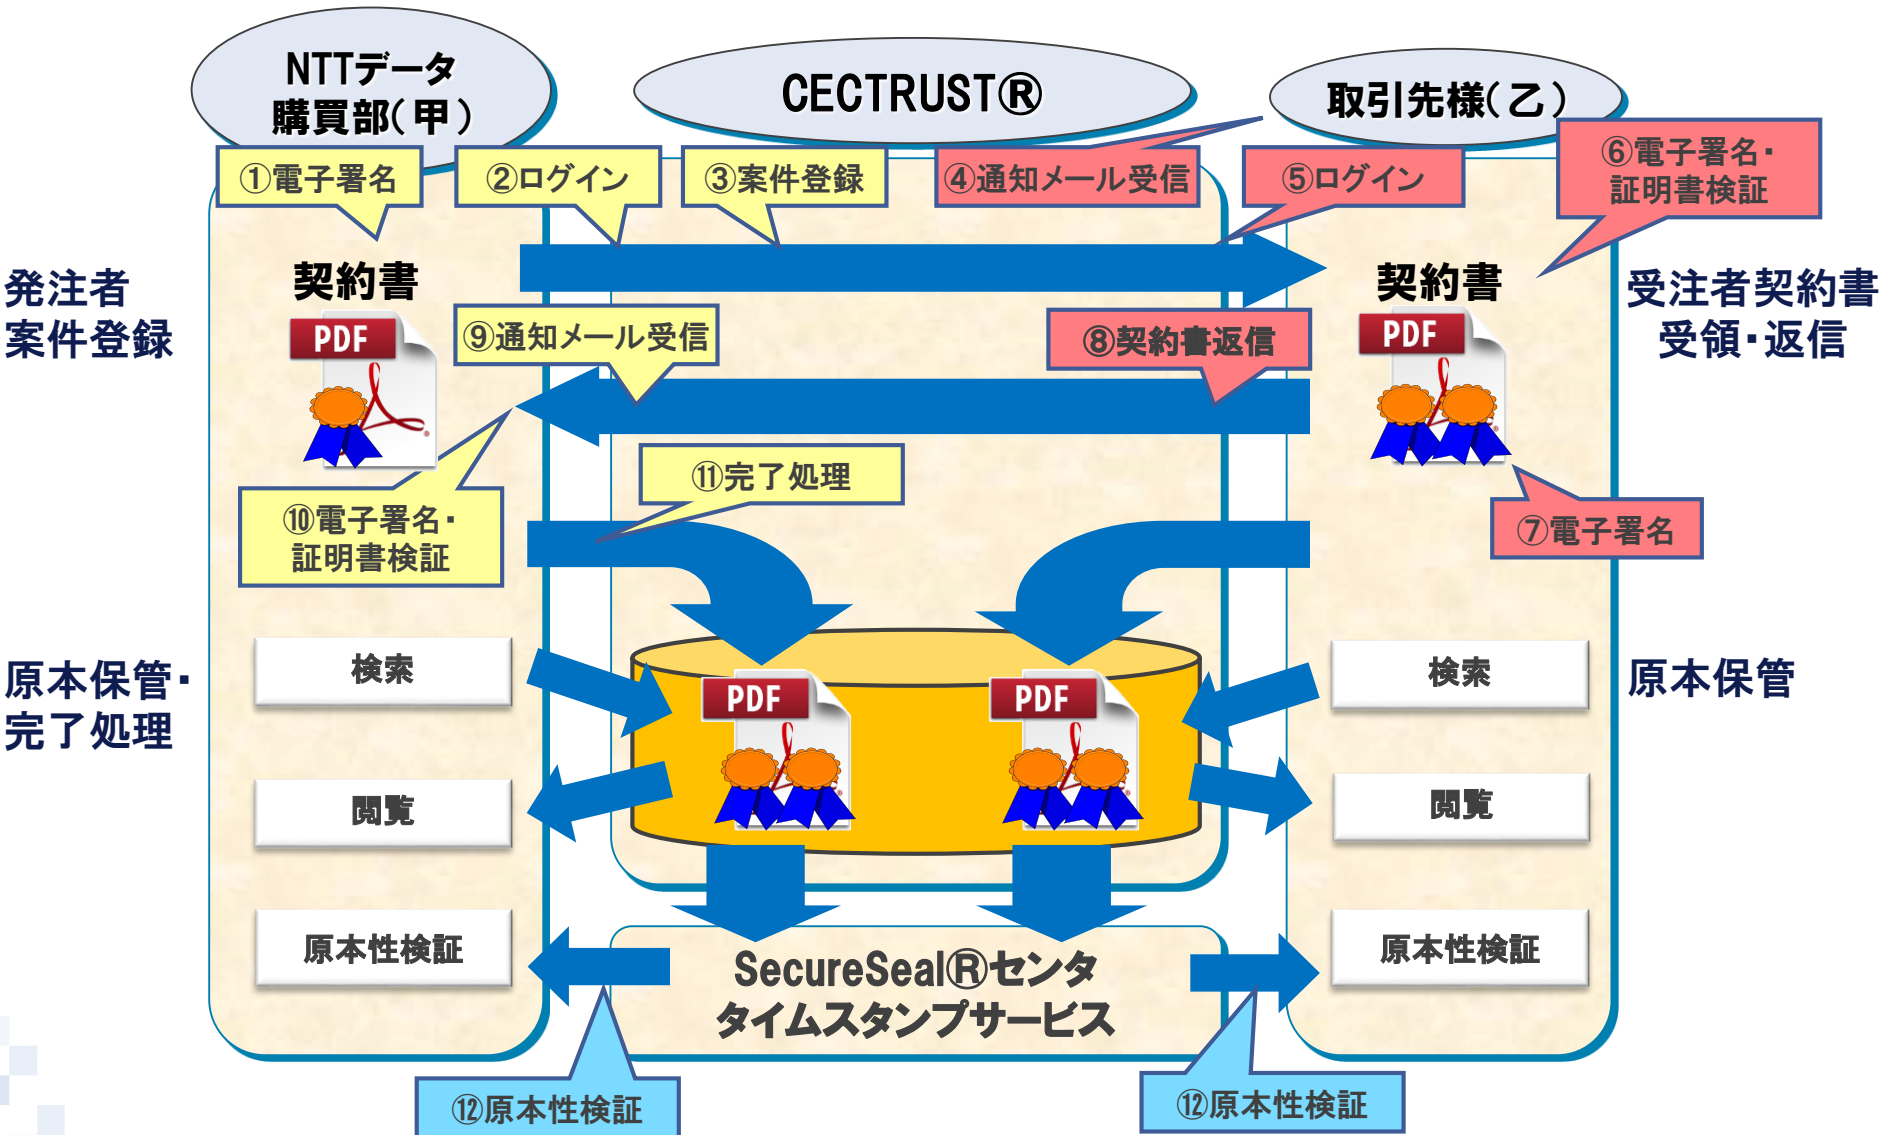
NTTデータ
購買部(甲)

CECTRUST®

取引先様(乙)

①電子署名

②ログイン

③案件登録

④通知メール受信

⑤ログイン

⑥電子署名・
証明書検証

発注者
案件登録

契約書

PDF

⑨通知メール受信

⑧契約書返信

契約書

PDF

受注者契約書
受領・返信

⑪完了処理

⑩電子署名・
証明書検証

⑦電子署名

原本保管・
完了処理

検索

PDF

PDF

検索

原本保管

閲覧

閲覧

原本性検証

SecureSeal®センタ
タイムスタンプサービス

原本性検証

⑫原本性検証

⑫原本性検証